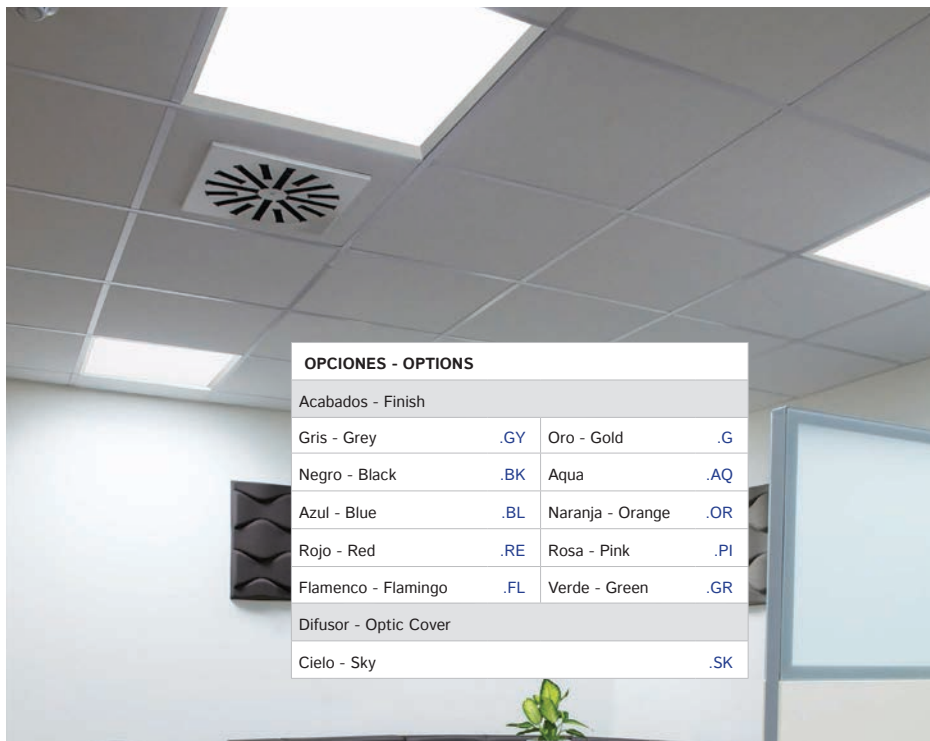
OPCIONES - OPTIONS

Acabados - Finish

| | | | |
|---|---|---|---|
| Gris - Grey | .GY | Oro - Gold | .G |
| Negro - Black | .BK | Aqua | .AQ |
| Azul - Blue | .BL | Naranja - Orange | .OR |
| Rojo - Red | .RE | Rosa - Pink | .PI |
| Flamenco - Flamingo | .FL | Verde - Green | .GR |

Difusor - Optic Cover

Cielo - Sky .SK